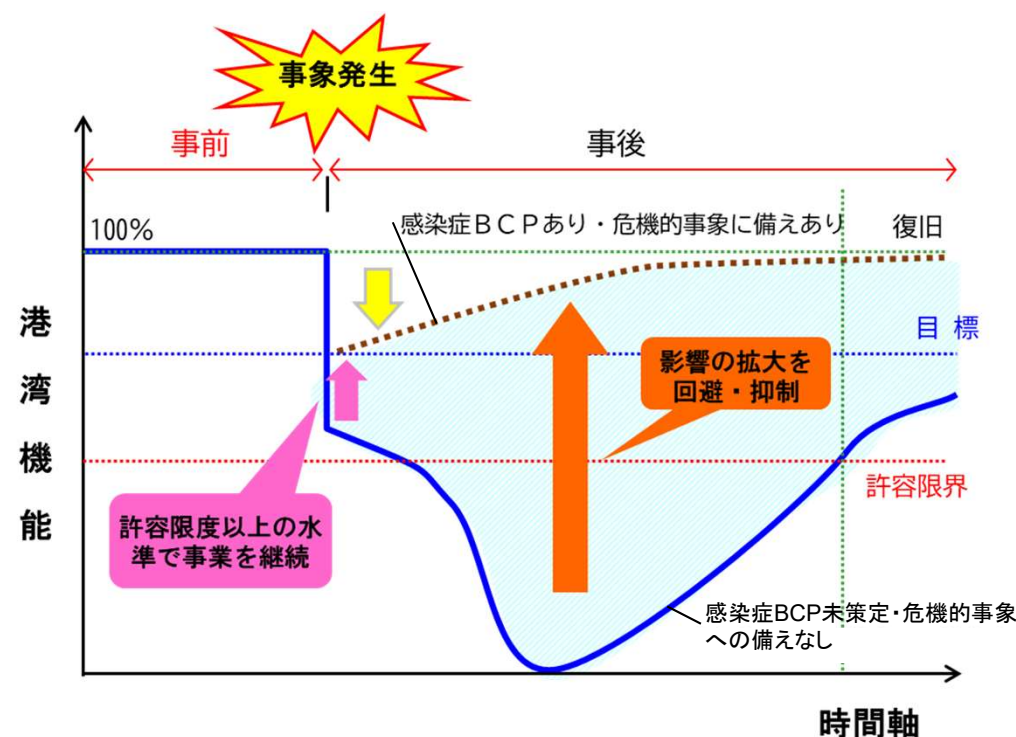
事象発生

事前

事後

100%

感染症ＢＣＰあり・危機的事象に備えあり

復旧

港湾機能

目 標

影響の拡大を回避・抑制

許容限界

許容限度以上の水準で事業を継続

感染症BCP未策定・危機的事象への備えなし

時間軸